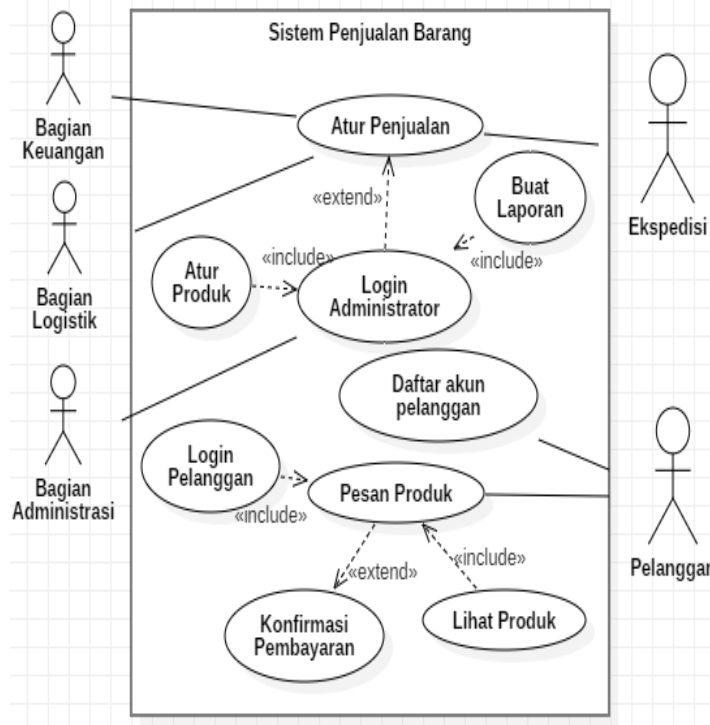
Sistem Penjualan Barang

Bagian Keuangan

Atur Penjualan

Ekspedisi

«extend»

Buat Laporan

Bagian Logistik

Atur Produk

«include»

Login Administrator

«include»

Bagian Administrasi

Daftar akun pelanggan

Login Pelanggan

Pesan Produk

«include»

Pelanggan

«include»

«extend»

Konfirmasi Pembayaran

Lihat Produk